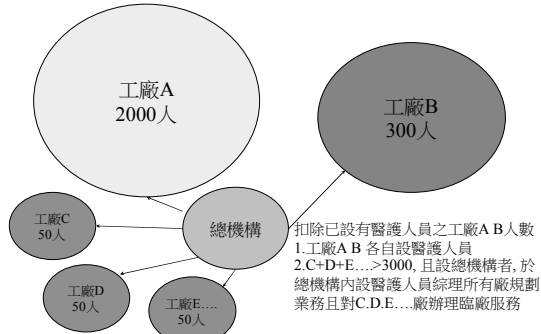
工廠A
2000人

工廠B
300人

工廠C
50人

總機構

工廠D
50人

工廠E....
50人

扣除已設有醫護人員之工廠A B人數
1.工廠A B 各自設醫護人員
2.C+D+E….>3000, 且設總機構者, 於總機構內設醫護人員綜理所有廠規劃業務且對C.D.E….廠辦理臨廠服務